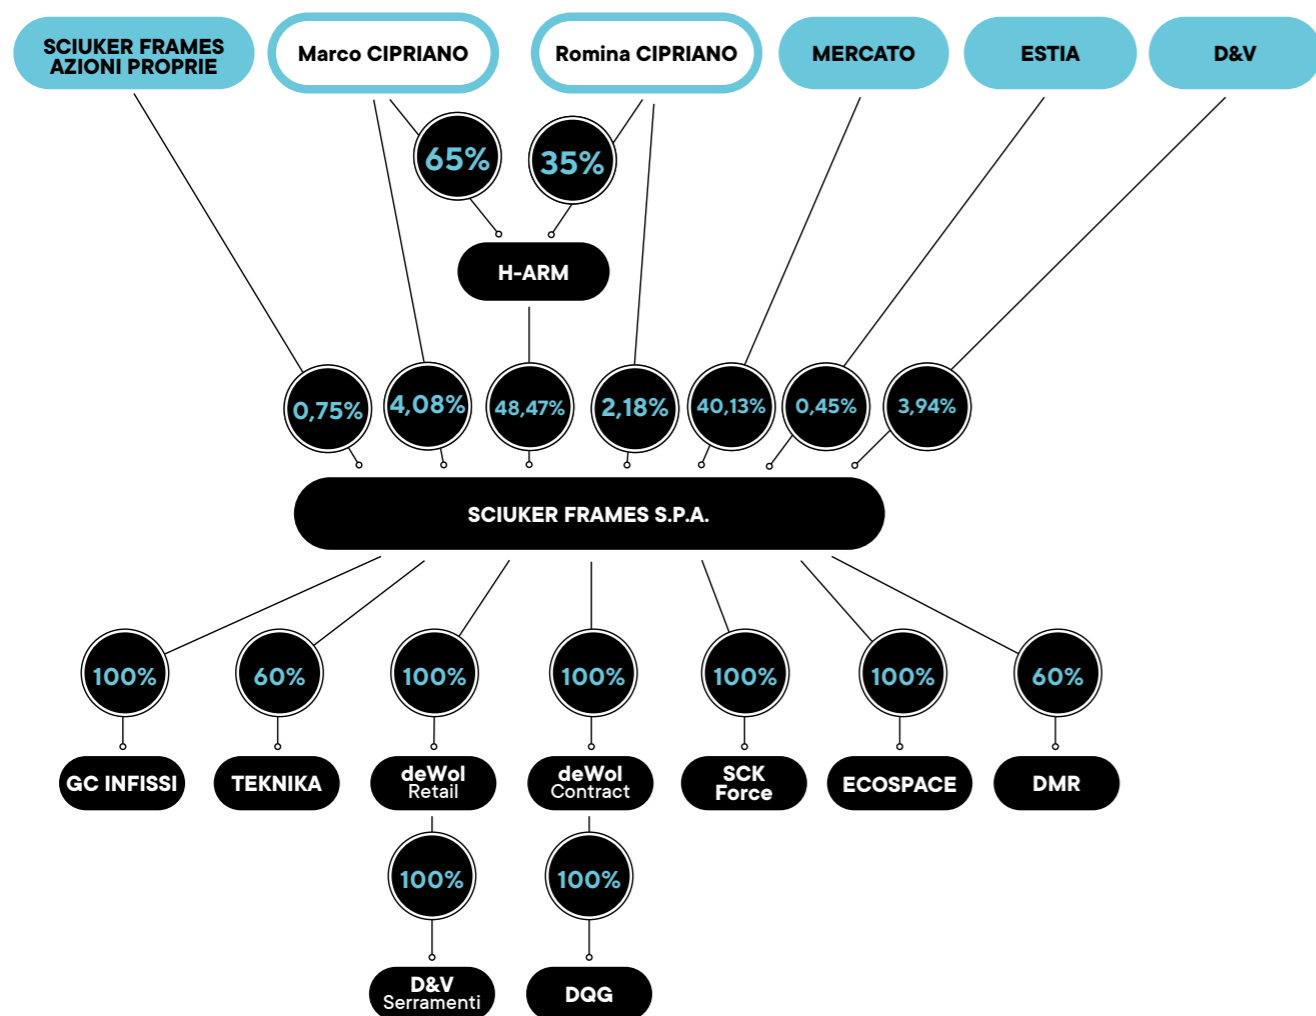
SCIUKER FRAMES AZIONI PROPRIE

Marco CIPRIANO

Romina CIPRIANO

MERCATO

ESTIA

D&V

65%

35%

H-ARM

0,75%

4,08%

48,47%

2,18%

40,13%

0,45%

3,94%

SCIUKER FRAMES S.P.A.

100%

60%

100%

100%

100%

100%

60%

GC INFISSI

TEKNIKA

deWol Retail

deWol Contract

SCK Force

ECOSPACE

DMR

100%

100%

D&V Serramenti

DQG